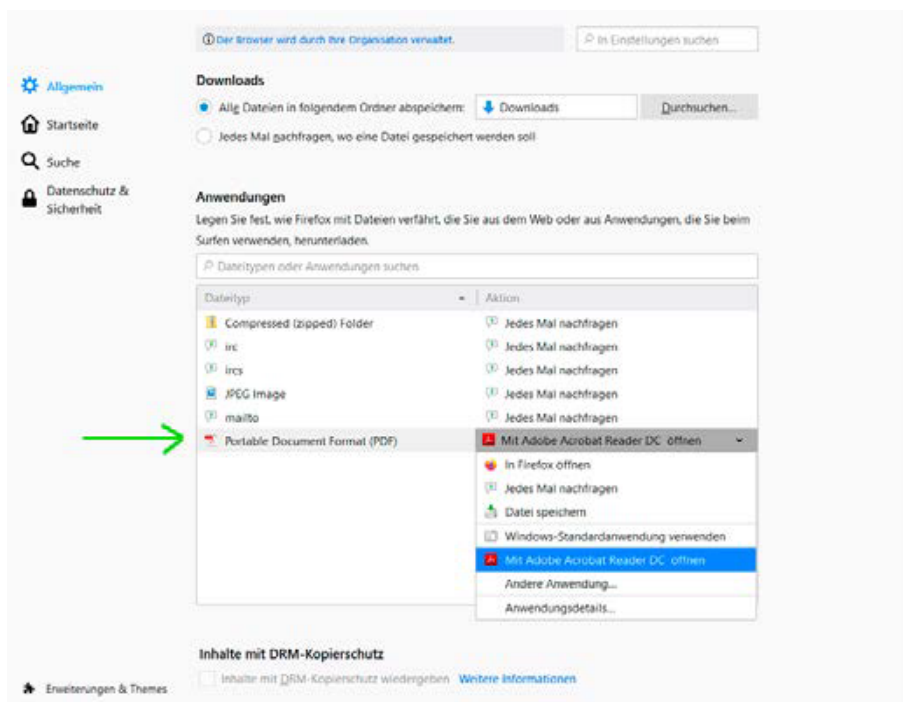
Der Browser wird durch Ihre Organisation verwaltet.

In Einstellungen suchen

Allgemein

Startseite

Suche

Datenschutz & Sicherheit

Downloads

Alle Dateien in folgendem Ordner abspeichern: Downloads Durchsuchen...

Jedes Mal nachfragen, wo eine Datei gespeichert werden soll

Anwendungen

Legen Sie fest, wie Firefox mit Dateien verfährt, die Sie aus dem Web oder aus Anwendungen, die Sie beim Surfen verwenden, herunterladen.

Dateitypen oder Anwendungen suchen

| Dateityp | Aktion |
|---|---|
| Compressed (zipped) Folder | Jedes Mal nachfragen |
| irc | Jedes Mal nachfragen |
| ircs | Jedes Mal nachfragen |
| JPEG Image | Jedes Mal nachfragen |
| mailto | Jedes Mal nachfragen |
| Portable Document Format (PDF) | Mit Adobe Acrobat Reader DC öffnen |

In Firefox öffnen

Jedes Mal nachfragen

Datei speichern

Windows-Standardanwendung verwenden

Mit Adobe Acrobat Reader DC öffnen

Andere Anwendung...

Anwendungsdetails...

Inhalte mit DRM-Kopierschutz

Inhalte mit DRM-Kopierschutz wiedergeben Weitere Informationen

Erweiterungen & Themes